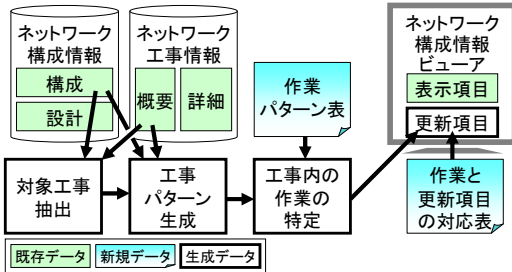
ネットワーク構成情報

構成

設計

ネットワーク工事情報

概要

詳細

作業パターン表

ネットワーク構成情報ビューア

表示項目

更新項目

対象工事抽出

工事パターン生成

工事内の作業の特定

作業と更新項目の対応表

既存データ

新規データ

生成データ